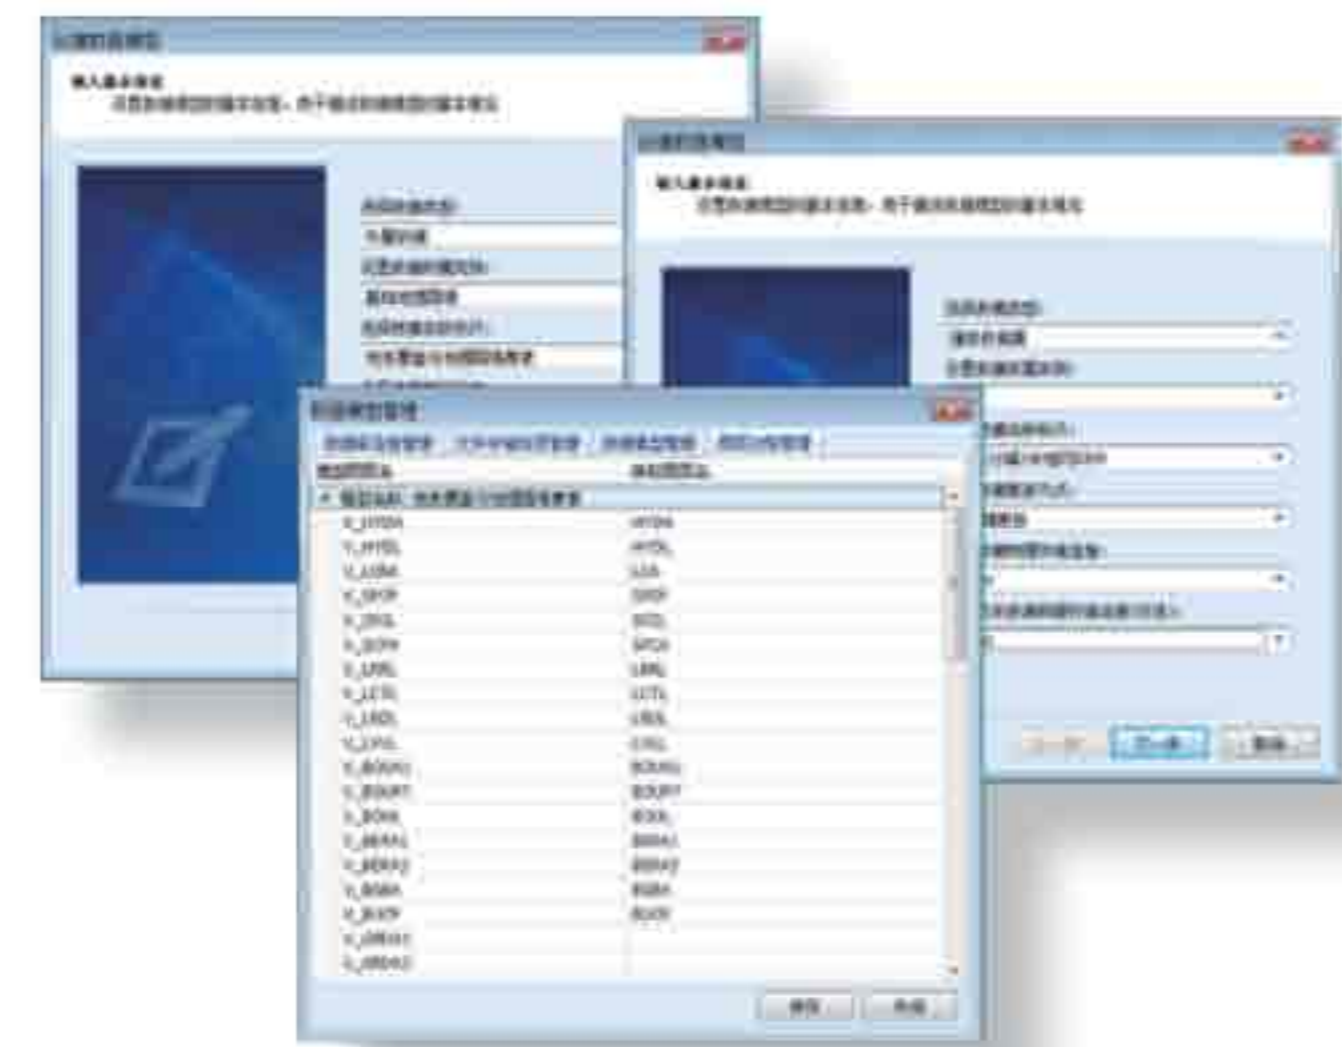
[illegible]

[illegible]

| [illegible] | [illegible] |
|---|---|
| V_HYDN | HYDN |
| V_HYDL | HYDL |
| V_LUNA | LUA |
| V_SPOP | SPOP |
| V_SPOL | SPOL |
| V_SCPH | SPCH |
| V_LRRL | LRRL |
| V_LCTL | LCTL |
| V_LRDL | LRDL |
| V_CPOL | CPOL |
| V_BOUNU | BOUNU |
| V_BOUPT | BOUPT |
| V_BOOL | BOOL |
| V_BRRA1 | BRRA1 |
| V_BRRA2 | BRRA2 |
| V_BGBA | BGBA |
| V_BUCP | BUCP |
| V_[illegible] | |
| V_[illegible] | |

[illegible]